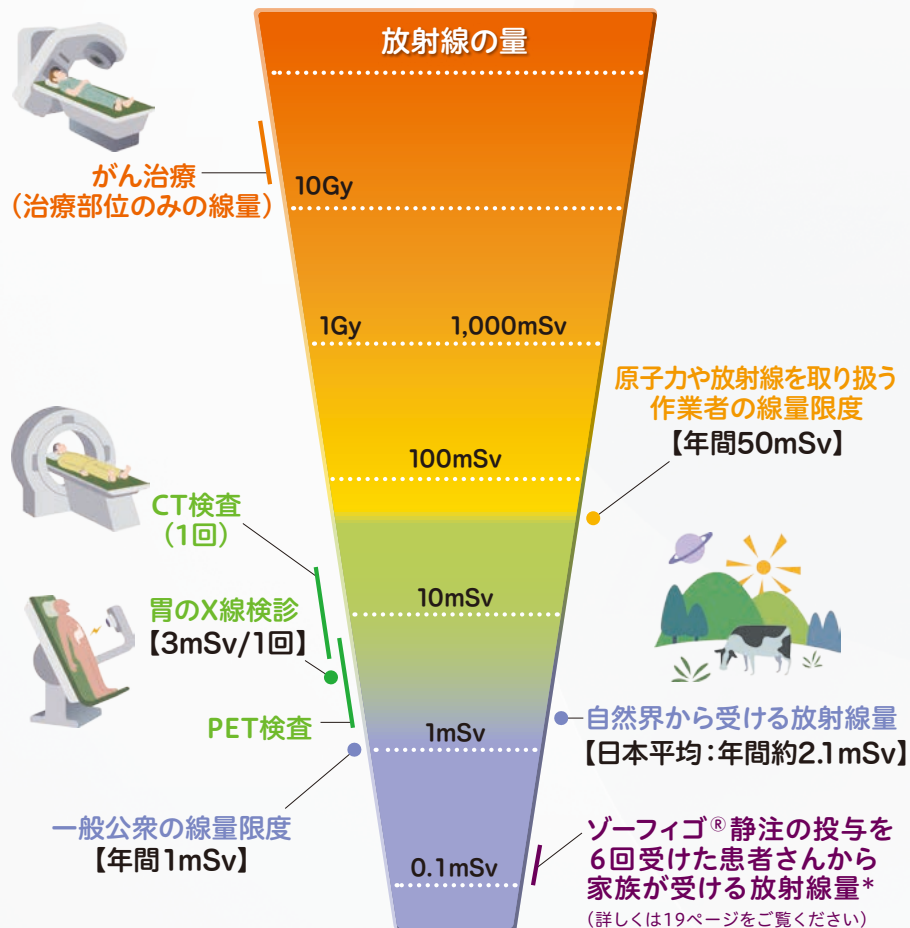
放射線の量

がん治療
（治療部位のみの線量）

10Gy

1Gy　1,000mSv

原子力や放射線を取り扱う
作業者の線量限度
【年間50mSv】

100mSv

CT検査
（1回）

10mSv

胃のX線検診
【3mSv/1回】

PET検査

1mSv

自然界から受ける放射線量
【日本平均：年間約2.1mSv】

一般公衆の線量限度
【年間1mSv】

0.1mSv

ゾーフィゴ®静注の投与を
6回受けた患者さんから
家族が受ける放射線量*
（詳しくは19ページをご覧ください）